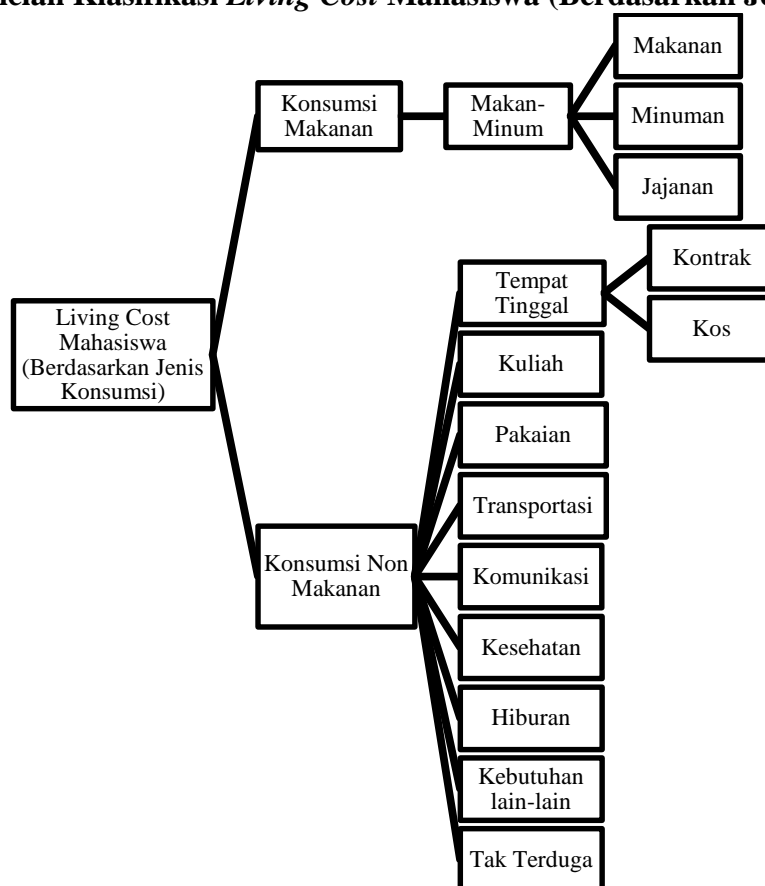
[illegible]ncian Klasifikasi *Living Cost* Mahasiswa (Berdasarkan Je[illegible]

Living Cost Mahasiswa (Berdasarkan Jenis Konsumsi)

Konsumsi Makanan

Makan-Minum

Makanan

Minuman

Jajanan

Konsumsi Non Makanan

Tempat Tinggal

Kontrak

Kos

Kuliah

Pakaian

Transportasi

Komunikasi

Kesehatan

Hiburan

Kebutuhan lain-lain

Tak Terduga